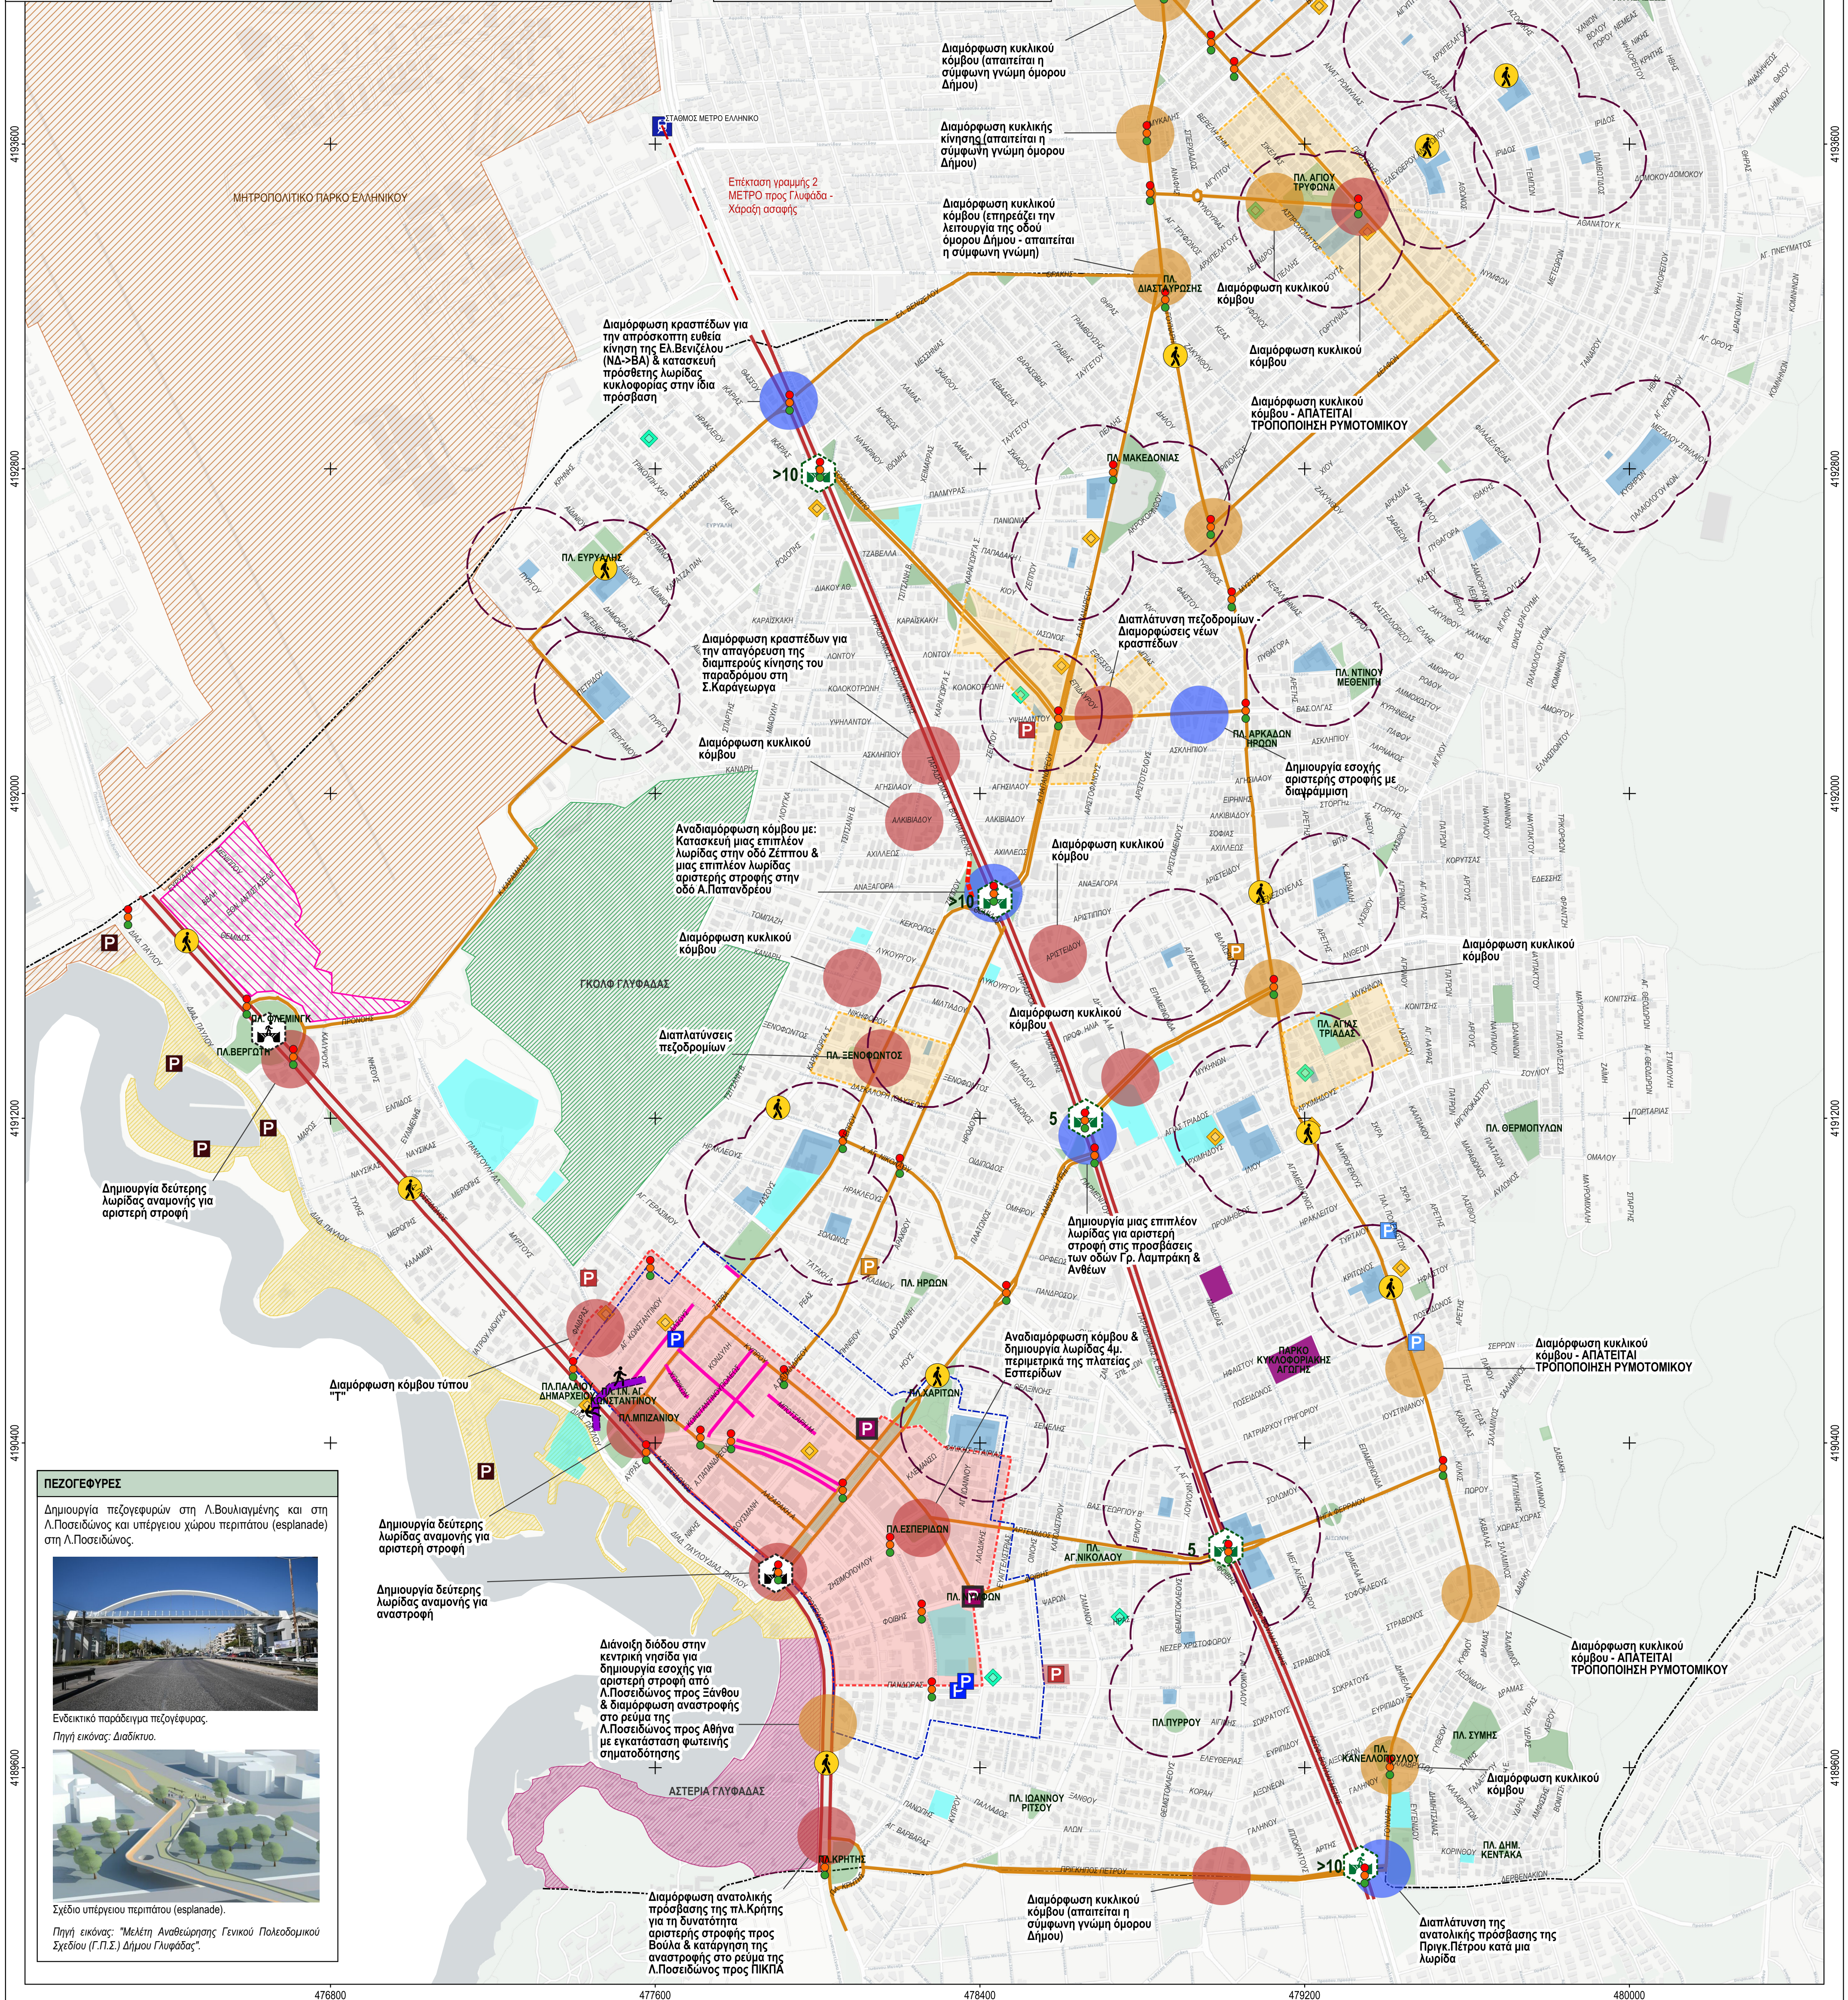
ΜΗΤΡΟΠΟΛΙΤΙΚΟ ΠΑΡΚΟ ΕΛΛΗΝΙΚΟΥ

ΣΤΑΘΜΟΣ ΜΕΤΡΟ ΕΛΛΗΝΙΚΟ

Επέκταση γραμμής 2 ΜΕΤΡΟ προς Γλυφάδα - Χάραξη ασαφής

Διαμόρφωση κυκλικού κόμβου (απαιτείται η σύμφωνη γνώμη όμορου Δήμου)

Διαμόρφωση κυκλικής κίνησης (απαιτείται η σύμφωνη γνώμη όμορου Δήμου)

Διαμόρφωση κυκλικού κόμβου (επηρεάζει την λειτουργία της οδού όμορου Δήμου - απαιτείται η σύμφωνη γνώμη)

ΠΛ. ΑΓΙΟΥ ΤΡΥΦΩΝΑ

ΠΛ. ΔΙΑΣΤΑΥΡΩΣΗΣ

Διαμόρφωση κυκλικού κόμβου

Διαμόρφωση κυκλικού κόμβου

Διαμόρφωση κρασπέδων για την απρόσκοπτη ευθεία κίνηση της Ελ.Βενιζέλου (ΝΔ->ΒΑ) & κατασκευή πρόσθετης λωρίδας κυκλοφορίας στην ίδια πρόσβαση

Διαμόρφωση κυκλικού κόμβου - ΑΠΑΤΕΙΤΑΙ ΤΡΟΠΟΠΟΙΗΣΗ ΡΥΜΟΤΟΜΙΚΟΥ

>10

ΠΛ. ΜΑΚΕΔΟΝΙΑΣ

ΠΛ. ΕΥΡΥΑΛΗΣ

Διαπλάτυνση πεζοδρομίων - Διαμορφώσεις νέων κρασπέδων

Διαμόρφωση κρασπέδων για την απαγόρευση της διαμπερούς κίνησης του παραδρόμου στη Σ.Καραγεώργα

ΠΛ. ΝΤΙΝΟΥ ΜΕΘΕΝΙΤΗ

Διαμόρφωση κυκλικού κόμβου

ΠΛ. ΑΡΚΑΔΩΝ ΗΡΩΩΝ

Δημιουργία εσοχής αριστερής στροφής με διαγράμμιση

Αναδιαμόρφωση κόμβου με: Κατασκευή μιας επιπλέον λωρίδας στην οδό Ζέππου & μιας επιπλέον λωρίδας αριστερής στροφής στην οδό Α.Παπανδρέου

>10

Διαμόρφωση κυκλικού κόμβου

Διαμόρφωση κυκλικού κόμβου

Διαμόρφωση κυκλικού κόμβου

ΓΚΟΛΦ ΓΛΥΦΑΔΑΣ

Διαμόρφωση κυκλικού κόμβου

ΠΛ. ΑΓΙΑΣ ΤΡΙΑΔΑΣ

ΠΛ. ΦΛΕΜΙΝΓΚ

ΠΛ.ΒΕΡΓΩΤΗ

Διαπλατύνσεις πεζοδρομίων

ΠΛ. ΞΕΝΟΦΩΝΤΟΣ

5

ΠΛ. ΘΕΡΜΟΠΥΛΩΝ

Δημιουργία δεύτερης λωρίδας αναμονής για αριστερή στροφή

Δημιουργία μιας επιπλέον λωρίδας για αριστερή στροφή στις προσβάσεις των οδών Γρ. Λαμπράκη & Ανθέων

ΠΛ. ΗΡΩΩΝ

Διαμόρφωση κόμβου τύπου "Τ"

ΠΛ.ΠΑΛΑΙΟΥ ΔΗΜΑΡΧΕΙΟΥ

ΠΛ.ΚΩΝ.ΑΓ. ΚΩΝΣΤΑΝΤΙΝΟΥ

ΠΛ.ΜΠΙΖΑΝΙΟΥ

ΠΛ. ΧΑΡΙΤΩΝ

Αναδιαμόρφωση κόμβου & δημιουργία λωρίδας 4μ. περιμετρικά της πλατείας Εσπερίδων

ΠΑΡΚΟ ΚΥΚΛΟΦΟΡΙΑΚΗΣ ΑΓΩΓΗΣ

Διαμόρφωση κυκλικού κόμβου - ΑΠΑΤΕΙΤΑΙ ΤΡΟΠΟΠΟΙΗΣΗ ΡΥΜΟΤΟΜΙΚΟΥ

ΠΕΖΟΓΕΦΥΡΕΣ

Δημιουργία πεζογεφυρών στη Λ.Βουλιαγμένης και στη Λ.Ποσειδώνος και υπέργειου χώρου περιπάτου (esplanade) στη Λ.Ποσειδώνος.

Ενδεικτικό παράδειγμα πεζογέφυρας.

Πηγή εικόνας: Διαδίκτυο.

Σχέδιο υπέργειου περιπάτου (esplanade).

Πηγή εικόνας: "Μελέτη Αναθεώρησης Γενικού Πολεοδομικού Σχεδίου (Γ.Π.Σ.) Δήμου Γλυφάδας".

Δημιουργία δεύτερης λωρίδας αναμονής για αριστερή στροφή

Δημιουργία δεύτερης λωρίδας αναμονής για αναστροφή

ΠΛ.ΕΣΠΕΡΙΔΩΝ

ΠΛ. ΑΓ.ΝΙΚΟΛΑΟΥ

5

Διάνοιξη διόδου στην κεντρική νησίδα για δημιουργία εσοχής για αριστερή στροφή από Λ.Ποσειδώνος προς Ξάνθου & διαμόρφωση αναστροφής στο ρεύμα της Λ.Ποσειδώνος προς Αθήνα με εγκατάσταση φωτεινής σηματοδότησης

Διαμόρφωση κυκλικού κόμβου - ΑΠΑΤΕΙΤΑΙ ΤΡΟΠΟΠΟΙΗΣΗ ΡΥΜΟΤΟΜΙΚΟΥ

ΠΛ.ΠΥΡΡΟΥ

ΠΛ. ΖΥΜΗΣ

ΑΣΤΕΡΙΑ ΓΛΥΦΑΔΑΣ

ΠΛ. ΚΑΝΕΛΛΟΠΟΥΛΟΥ

Διαμόρφωση κυκλικού κόμβου

ΠΛ. ΙΩΑΝΝΟΥ ΡΙΤΣΟΥ

ΠΛ. ΔΗΜ. ΚΕΝΤΑΚΑ

ΠΛ.ΚΡΗΤΗΣ

>10

Διαμόρφωση ανατολικής πρόσβασης της πλ.Κρήτης για τη δυνατότητα αριστερής στροφής προς Βούλα & κατάργηση της αναστροφής στο ρεύμα της Λ.Ποσειδώνος προς ΠΙΚΠΑ

Διαμόρφωση κυκλικού κόμβου (απαιτείται η σύμφωνη γνώμη όμορου Δήμου)

Διαπλάτυνση της ανατολικής πρόσβασης της Πριγκ.Πέτρου κατά μια λωρίδα

4193600
4192800
4192000
4191200
4190400
4189600
476800
477600
478400
479200
480000